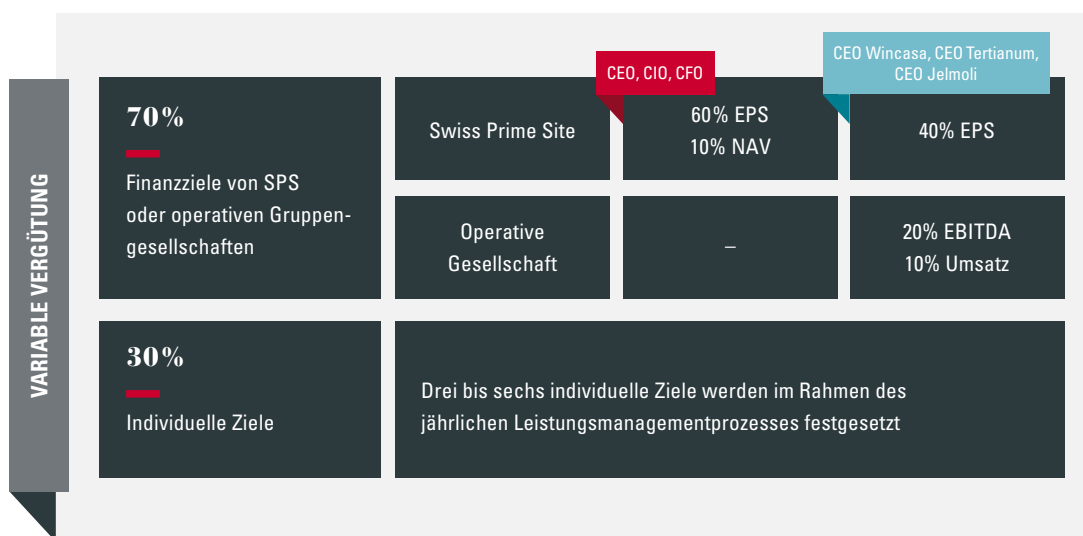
VARIABLE VERGÜTUNG

70%

Finanzziele von SPS oder operativen Gruppengesellschaften

CEO, CIO, CFO

CEO Wincasa, CEO Tertianum, CEO Jelmoli

| Swiss Prime Site | 60% EPS 10% NAV | 40% EPS |
|---|---|---|
| Operative Gesellschaft | – | 20% EBITDA 10% Umsatz |

30%

Individuelle Ziele

Drei bis sechs individuelle Ziele werden im Rahmen des jährlichen Leistungsmanagementprozesses festgesetzt